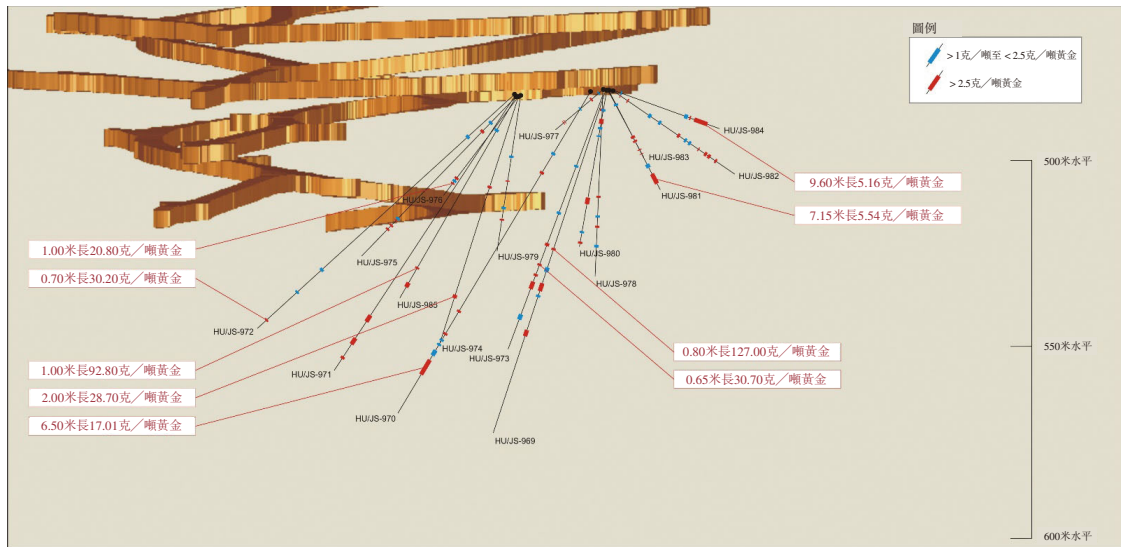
圖例

> 1克／噸至 < 2.5克／噸黃金

> 2.5克／噸黃金

500米水平

550米水平

600米水平

HU/JS-977

HU/JS-984

HU/JS-983

HU/JS-982

HU/JS-981

HU/JS-976

HU/JS-975

HU/JS-979

HU/JS-980

HU/JS-978

HU/JS-985

HU/JS-972

HU/JS-974

HU/JS-973

HU/JS-971

HU/JS-970

HU/JS-969

9.60米長5.16克／噸黃金

7.15米長5.54克／噸黃金

1.00米長20.80克／噸黃金

0.70米長30.20克／噸黃金

1.00米長92.80克／噸黃金

2.00米長28.70克／噸黃金

6.50米長17.01克／噸黃金

0.80米長127.00克／噸黃金

0.65米長30.70克／噸黃金